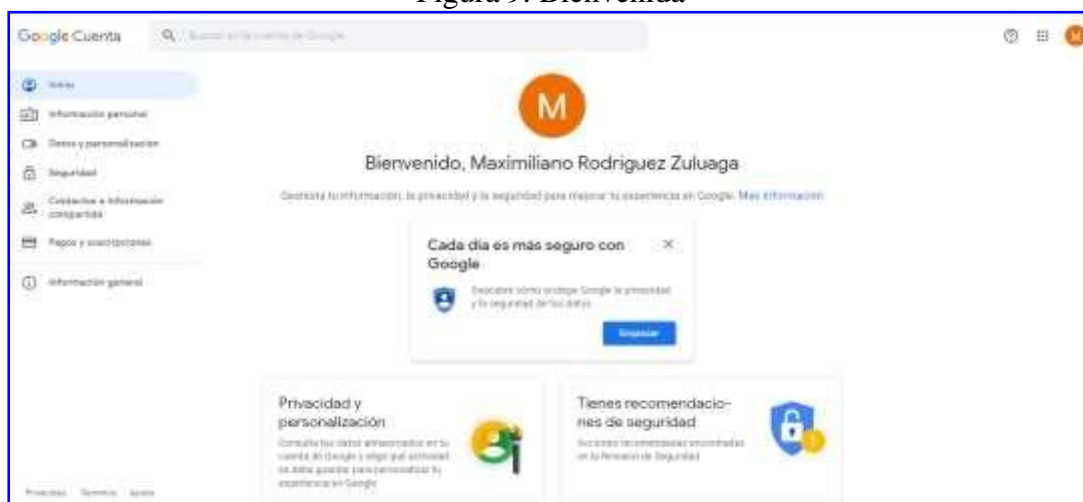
Figura 9. Bienvenida

Google Cuenta

Buscar en la Cuenta de Google

M

Inicio

Información personal

Datos y personalización

Seguridad

Contactos e información compartida

Pagos y suscripciones

Información general

M

Bienvenido, Maximiliano Rodriguez Zuluaga

Gestiona tu información, la privacidad y la seguridad para mejorar tu experiencia en Google. Más información

Cada día es más seguro con Google

Descubre cómo protege Google la privacidad y la seguridad de tus datos.

Empezar

Privacidad y personalización

Consulta los datos almacenados en tu cuenta de Google y elige qué actividad se debe guardar para personalizar tu experiencia en Google

Tienes recomendaciones de seguridad

Acciones recomendadas encontradas en la Revisión de Seguridad

Privacidad Términos Ayuda